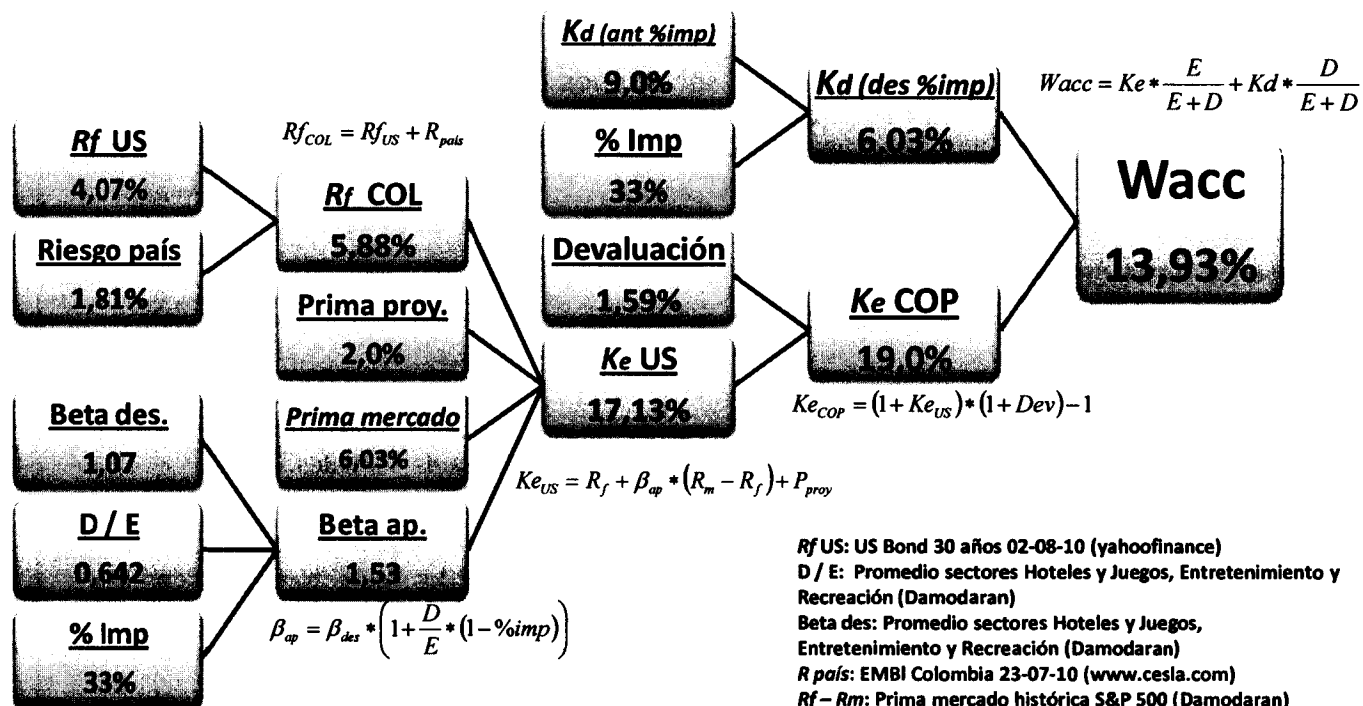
Kd (ant %imp)
9,0%

% Imp
33%

Kd (des %imp)
6,03%

$Wacc = Ke * \frac{E}{E+D} + Kd * \frac{D}{E+D}$

Rf US
4,07%

Riesgo país
1,81%

$Rf_{COL} = Rf_{US} + R_{país}$

Rf COL
5,88%

Devaluación
1,59%

Wacc
13,93%

Prima proy.
2,0%

Ke US
17,13%

Ke COP
19,0%

$Ke_{COP} = (1 + Ke_{US}) * (1 + Dev) - 1$

Beta des.
1,07

Prima mercado
6,03%

$Ke_{US} = R_f + \beta_{ap} * (R_m - R_f) + P_{proy}$

D / E
0,642

Beta ap.
1,53

% Imp
33%

$\beta_{ap} = \beta_{des} * \left(1 + \frac{D}{E} * (1 - \%imp)\right)$

Rf US: US Bond 30 años 02-08-10 (yahoofinance)
D / E: Promedio sectores Hoteles y Juegos, Entretenimiento y Recreación (Damodaran)
Beta des: Promedio sectores Hoteles y Juegos, Entretenimiento y Recreación (Damodaran)
R país: EMBI Colombia 23-07-10 (www.cesla.com)
Rf – Rm: Prima mercado histórica S&P 500 (Damodaran)